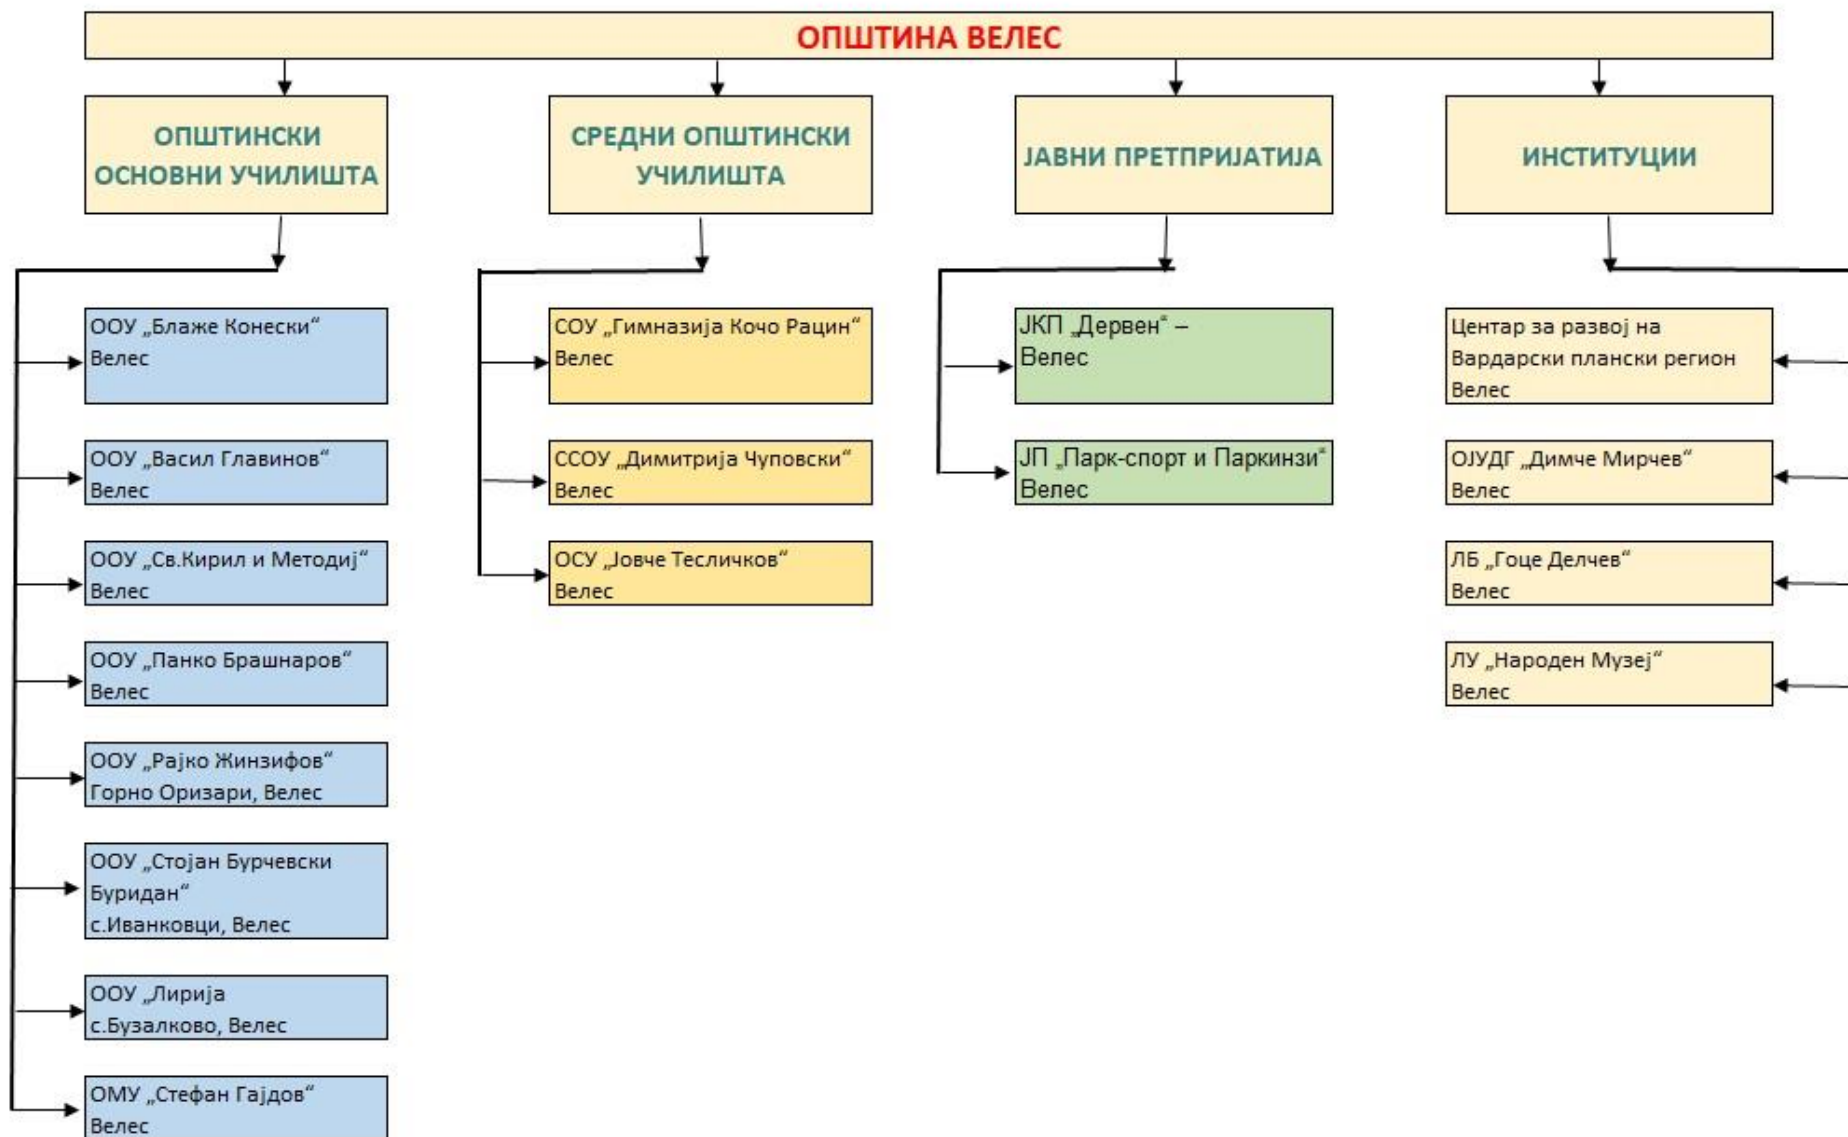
ОПШТИНА ВЕЛЕС

ОПШТИНСКИ ОСНОВНИ УЧИЛИШТА

СРЕДНИ ОПШТИНСКИ УЧИЛИШТА

ЈАВНИ ПРЕТПРИЈАТИЈА

ИНСТИТУЦИИ

ООУ „Блаже Конески“ Велес

ООУ „Васил Главинов“ Велес

ООУ „Св.Кирил и Методиј“ Велес

ООУ „Панко Брашнаров“ Велес

ООУ „Рајко Жинзифов“ Горно Оризари, Велес

ООУ „Стојан Бурчевски Буридан“ с.Иванковци, Велес

ООУ „Лирија с.Бузалково, Велес

ОМУ „Стефан Гајдов“ Велес

СОУ „Гимназија Кочо Рацин“ Велес

ССОУ „Димитрија Чуповски“ Велес

ОСУ „Јовче Тесличков“ Велес

ЈКП „Дервен“ – Велес

ЈП „Парк-спорт и Паркинзи“ Велес

Центар за развој на Вардарски плански регион Велес

ОЈУДГ „Димче Мирчев“ Велес

ЛБ „Гоце Делчев“ Велес

ЛУ „Народен Музеј“ Велес